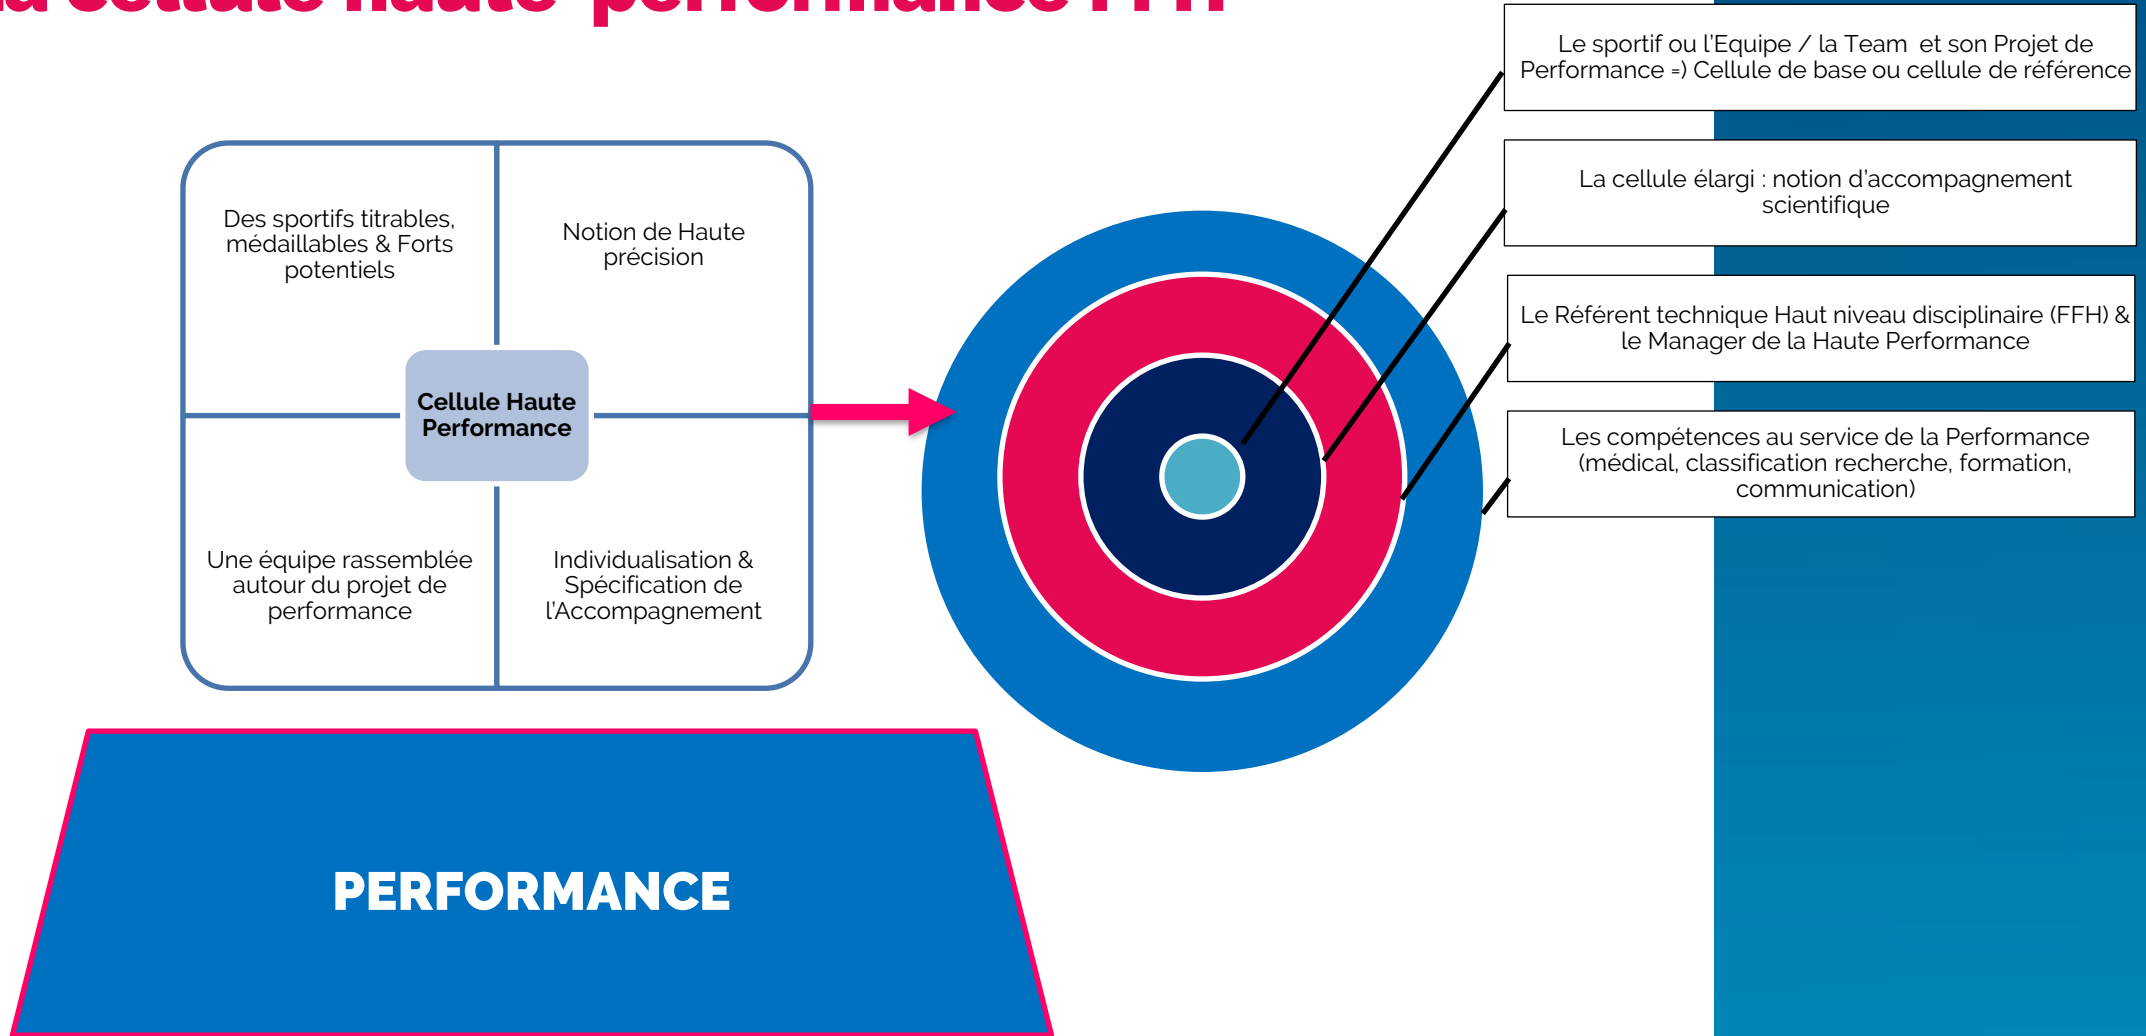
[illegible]

Des sportifs titrables, médaillables & Forts potentiels

Notion de Haute précision

Cellule Haute Performance

Une équipe rassemblée autour du projet de performance

Individualisation & Spécification de l'Accompagnement

PERFORMANCE

Le sportif ou l'Equipe / la Team et son Projet de Performance =) Cellule de base ou cellule de référence

La cellule élargi : notion d'accompagnement scientifique

Le Référent technique Haut niveau disciplinaire (FFH) & le Manager de la Haute Performance

Les compétences au service de la Performance (médical, classification recherche, formation, communication)